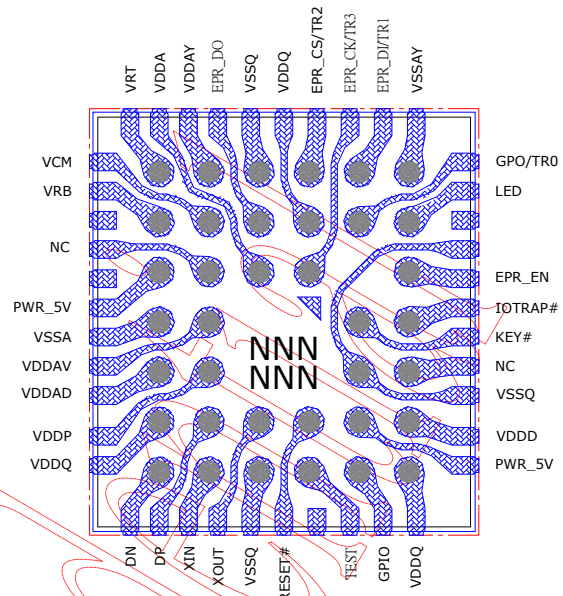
VRT
VDDA
VDDAY
EPR_DO
VSSQ
VDDQ
EPR_CS/TR2
EPR_CK/TR3
EPR_DI/TR1
VSSAY

VCM
VRB
NC
PWR_5V
VSSA
VDDAV
VDDAD
VDDP
VDDQ

GPO/TR0
LED
EPR_EN
IOTRAP#
KEY#
NC
VSSQ
VDDD
PWR_5V

NNN
NNN

DN
DP
XIN
XOUT
VSSQ
RESET#
TEST
GPIO
VDDQ